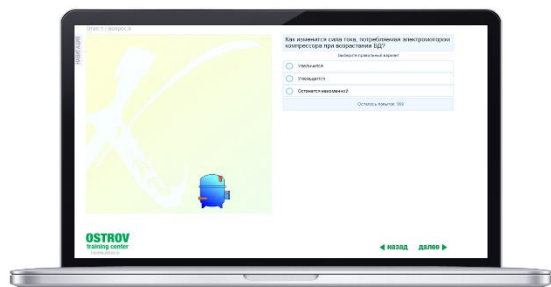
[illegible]

Как изменится сила тока, потребляемая электроприводом компрессора при возрастании БД?

Выберите правильный вариант

Уменьшится

Увеличится

Останется неизменной

Осталось попыток: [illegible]

OSTROV
training center
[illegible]

◄ назад   далее ►